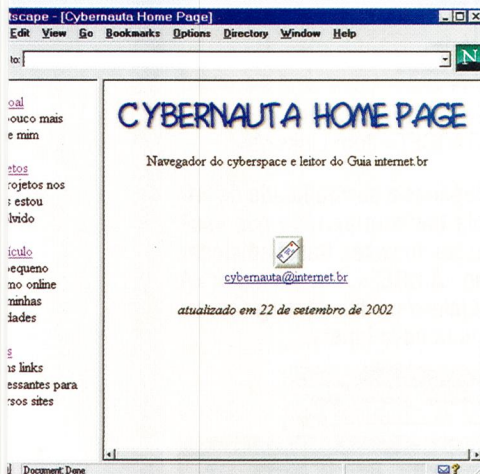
tscape - [Cybernauta Home Page]

Edit View Go Bookmarks Options Directory Window Help

to:

N

oal
pouco mais
e mim

etos
rojetos nos
s estou
lvido

ículo
pequeno
mo online
minhas
dades

s
ns links
essantes para
rsos sites

CYBERNAUTA HOME PAGE

Navegador do cyberspace e leitor do Guia internet.br

cybernauta@internet.br

atualizado em 22 de setembro de 2002

Document: Done